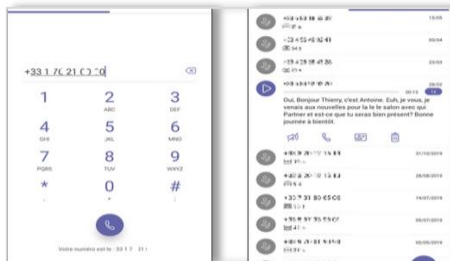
+33 1 76 21 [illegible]

1

2
ABC

3
DEF

4
GHI

5
JKL

6
MNO

7
PQRS

8
TUV

9
WXYZ

*

0
+

#

Votre numéro est le : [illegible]

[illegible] 13:05

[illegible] 30/04

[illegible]

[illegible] 28/02

Oui, Bonjour Thierry, c'est Antoine. Euh, je vous, je venais aux nouvelles pour la le le salon avec qui Partner et est-ce que tu seras bien présent? Bonne journée à bientôt.

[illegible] 31/10/2019

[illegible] 28/08/2019

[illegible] 14/07/2019

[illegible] 05/07/2019

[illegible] 02/05/2019